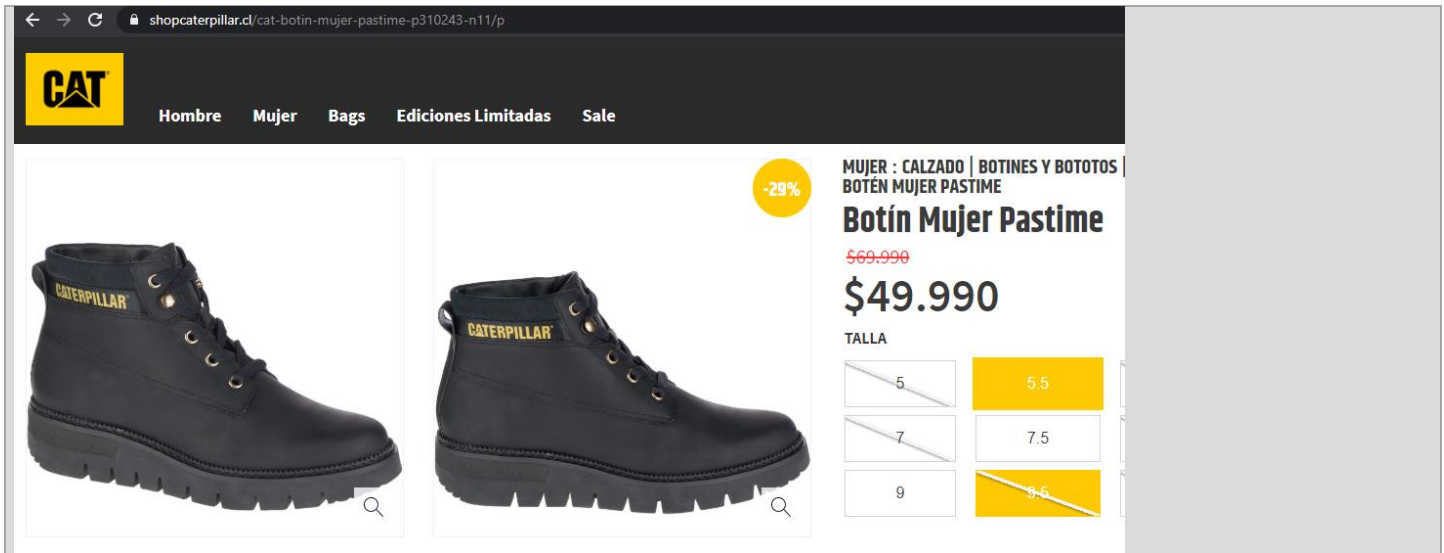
shopcaterpillar.cl/cat-botin-mujer-pastime-p310243-n11/p

CAT

Hombre Mujer Bags Ediciones Limitadas Sale

CATERPILLAR

-29%

CATERPILLAR

MUJER : CALZADO | BOTINES Y BOTOTOS | BOTÉN MUJER PASTIME

Botín Mujer Pastime

$69.990

$49.990

TALLA

| 5 | 5.5 |
|---|---|
| 7 | 7.5 |
| 9 | 9.5 |